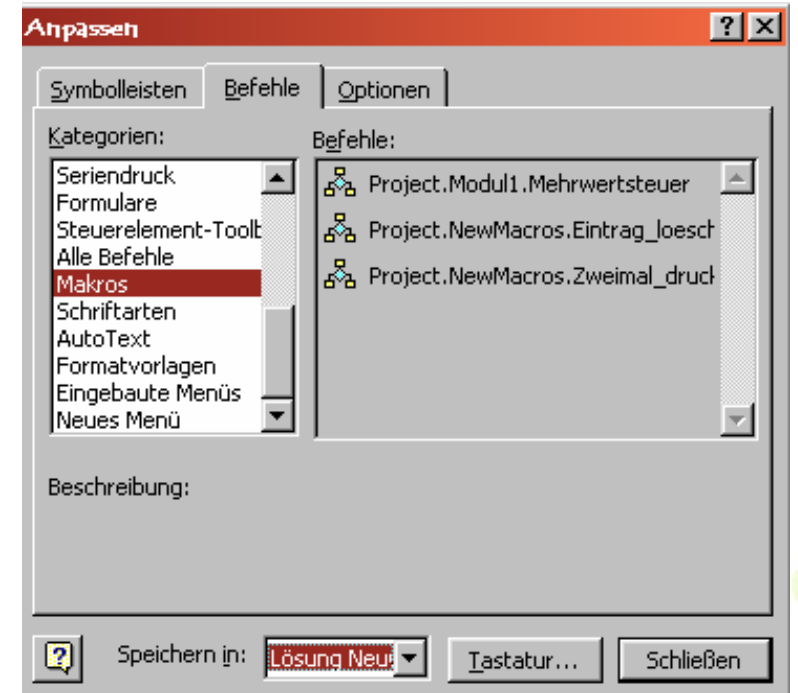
Anpassen

?
X

Symbolleisten
Befehle
Optionen

Kategorien:
Seriendruck
Formulare
Steuerelement-Toolb
Alle Befehle
Makros
Schriftarten
AutoText
Formatvorlagen
Eingebaute Menüs
Neues Menü

Befehle:
Project.Modul1.Mehrwertsteuer
Project.NewMacros.Eintrag_loesch
Project.NewMacros.Zweimal_druck

Beschreibung:

Speichern in: Lösung Neu

Tastatur...
Schließen